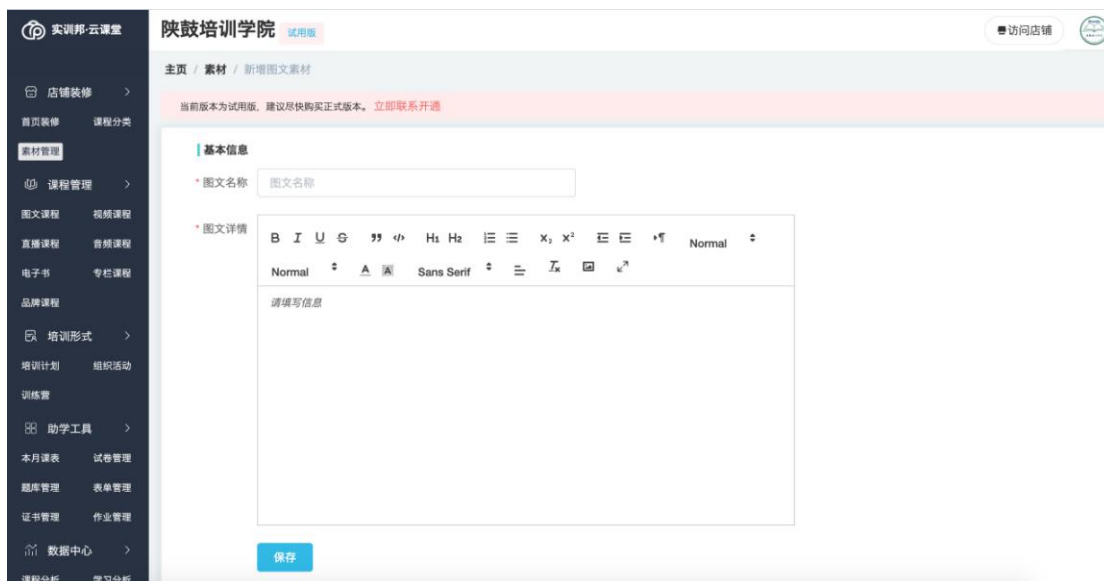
实训邦·云课堂

陕鼓培训学院 试用版

访问店铺

店铺装修 >

首页装修 课程分类

素材管理

课程管理 >

图文课程 视频课程

直播课程 音频课程

电子书 专栏课程

品牌课程

培训形式 >

培训计划 组织活动

训练营

助学工具 >

本月课表 试卷管理

题库管理 表单管理

证书管理 作业管理

数据中心 >

课程分析 学习分析

主页 / 素材 / 新增图文素材

当前版本为试用版，建议尽快购买正式版本。立即联系开通

基本信息

* 图文名称 图文名称

* 图文详情

B I U S ” ‹/› H1 H2 $x_2$ $x^2$ Normal

Normal A A Sans Serif $T_x$

请填写信息

保存